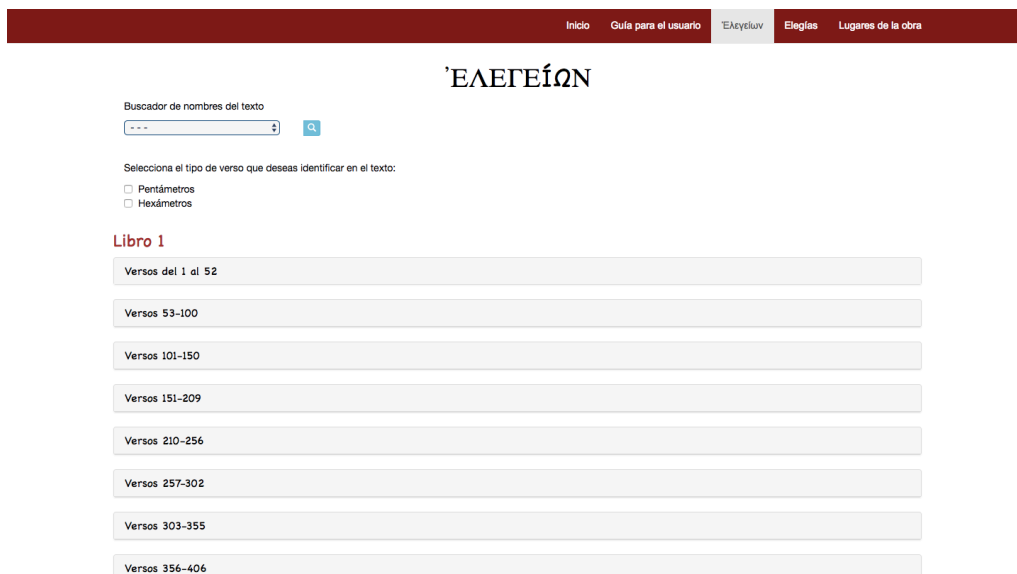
Inicio Guía para el usuario Ἐλεγείων Elegías Lugares de la obra

ἘΛΕΓΕΊΩΝ

Buscador de nombres del texto

- - -

Selecciona el tipo de verso que deseas identificar en el texto:

Pentámetros

Hexámetros

Libro 1

Versos del 1 al 52

Versos 53-100

Versos 101-150

Versos 151-209

Versos 210-256

Versos 257-302

Versos 303-355

Versos 356-406